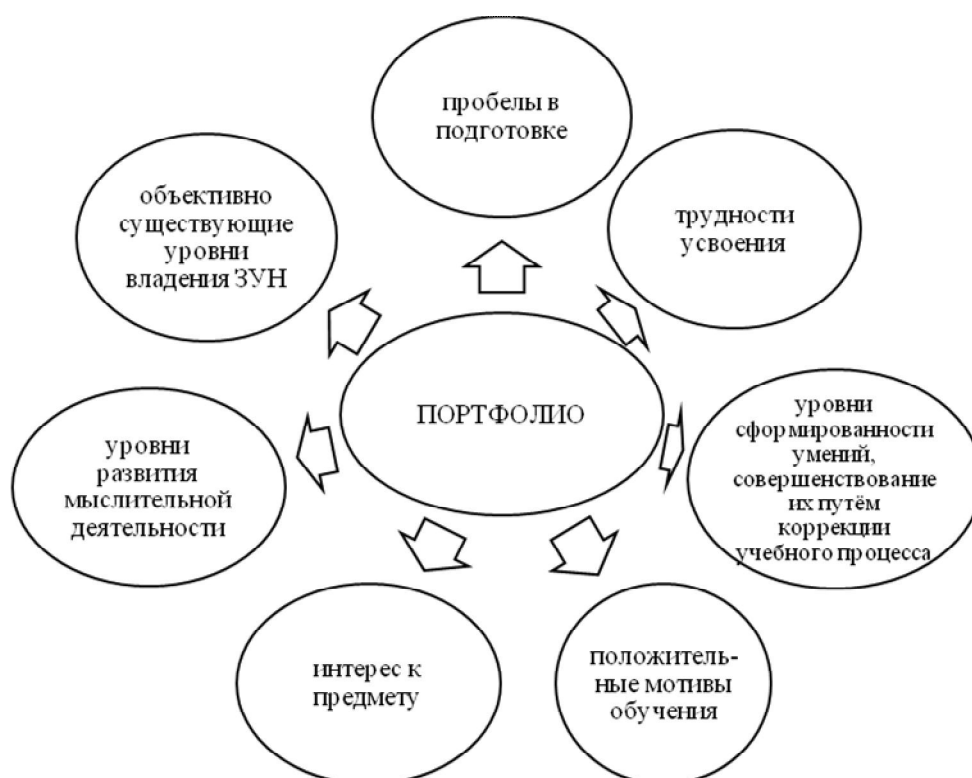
пробелы в подготовке

объективно существующие уровни владения ЗУН

трудности усвоения

ПОРТФОЛИО

уровни развития мыслительной деятельности

уровни сформированности умений, совершенствование их путём коррекции учебного процесса

интерес к предмету

положительные мотивы обучения